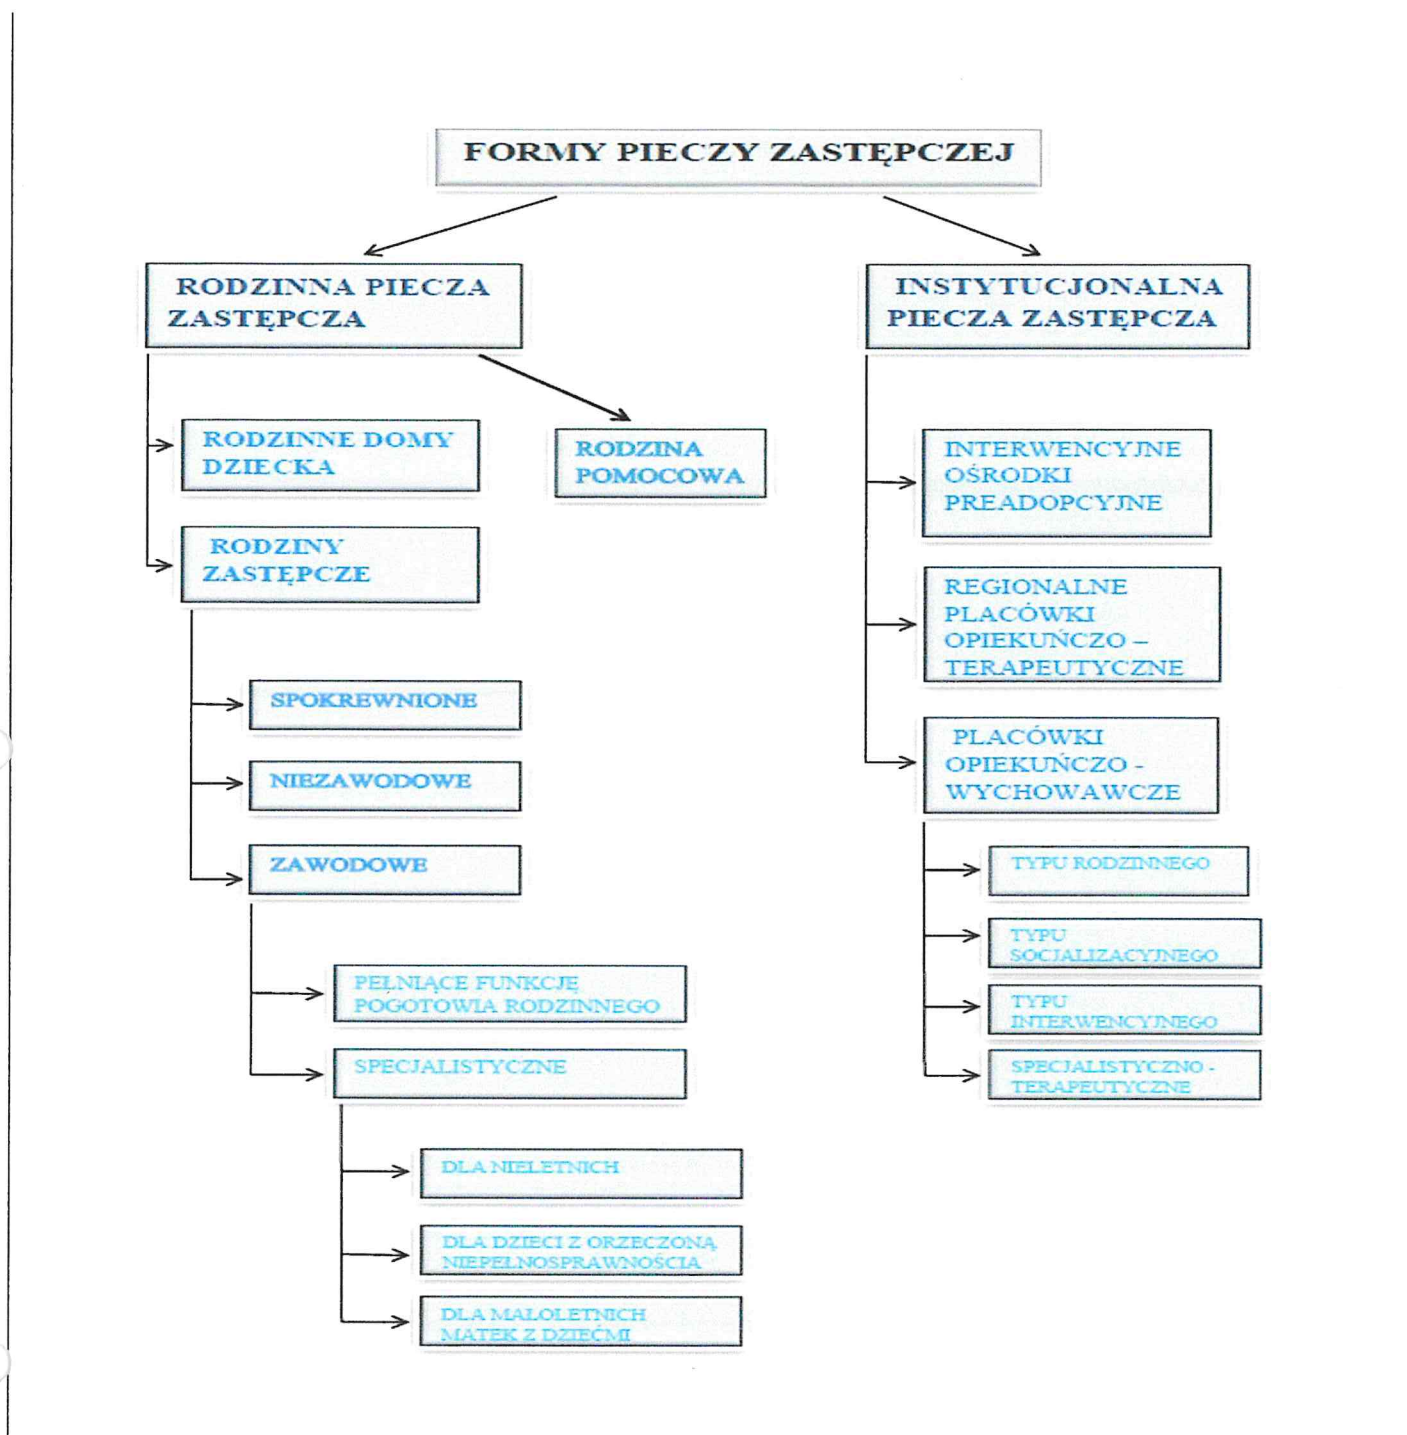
FORMY PIECZY ZASTĘPCZEJ

RODZINNA PIECZA ZASTĘPCZA

RODZINNE DOMY DZIECKA

RODZINY ZASTĘPCZE

SPOKREWNIONE

NIEZAWODOWE

ZAWODOWE

PEŁNIĄCE FUNKCJĘ POGOTOWIA RODZINNEGO

SPECJALISTYCZNE

DLA NIELETNICH

DLA DZIECI Z ORZECZONĄ NIEPEŁNOSPRAWNOŚCIĄ

DLA MAŁOLETNICH MATEK Z DZIEĆMI

RODZINA POMOCOWA

INSTYTUCJONALNA PIECZA ZASTĘPCZA

INTERWENCYJNE OŚRODKI PREADOPCYJNE

REGIONALNE PLACÓWKI OPIEKUŃCZO – TERAPEUTYCZNE

PLACÓWKI OPIEKUŃCZO - WYCHOWAWCZE

TYPU RODZINNEGO

TYPU SOCJALIZACYJNEGO

TYPU INTERWENCYJNEGO

SPECJALISTYCZNO - TERAPEUTYCZNE